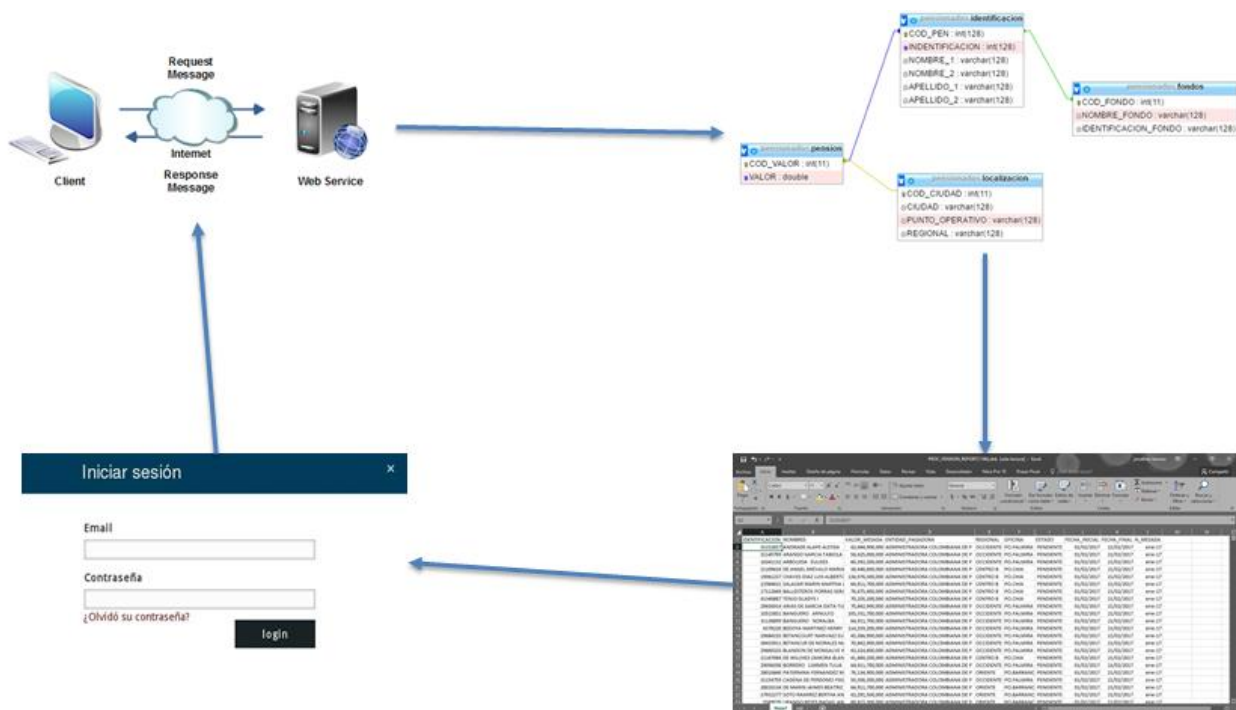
Request Message

Internet

Response Message

Client

Web Service

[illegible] identificacion
COD_PEN : int(128)
INDENTIFICACION : int(128)
NOMBRE_1 : varchar(128)
NOMBRE_2 : varchar(128)
APELLIDO_1 : varchar(128)
APELLIDO_2 : varchar(128)

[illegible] fondos
COD_FONDO : int(11)
NOMBRE_FONDO : varchar(128)
IDENTIFICACION_FONDO : varchar(128)

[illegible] pension
COD_VALOR : int(11)
VALOR : double

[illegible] localizacion
COD_CIUDAD : int(11)
CIUDAD : varchar(128)
PUNTO_OPERATIVO : varchar(128)
REGIONAL : varchar(128)

Iniciar sesión
×

Email

Contraseña

¿Olvidó su contraseña?

login

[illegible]